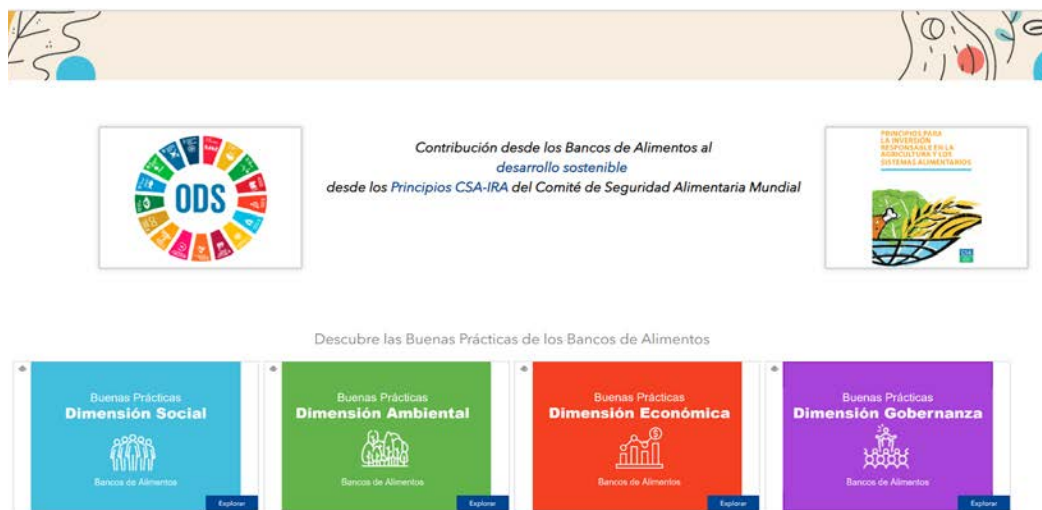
ODS

Contribución desde los Bancos de Alimentos al desarrollo sostenible desde los Principios CSA-IRA del Comité de Seguridad Alimentaria Mundial

PRINCIPIOS PARA LA INVERSIÓN RESPONSABLE EN LA AGRICULTURA Y LOS SISTEMAS ALIMENTARIOS

Descubre las Buenas Prácticas de los Bancos de Alimentos

Buenas Prácticas
Dimensión Social
Bancos de Alimentos
Explorar

Buenas Prácticas
Dimensión Ambiental
Bancos de Alimentos
Explorar

Buenas Prácticas
Dimensión Económica
Bancos de Alimentos
Explorar

Buenas Prácticas
Dimensión Gobernanza
Bancos de Alimentos
Explorar